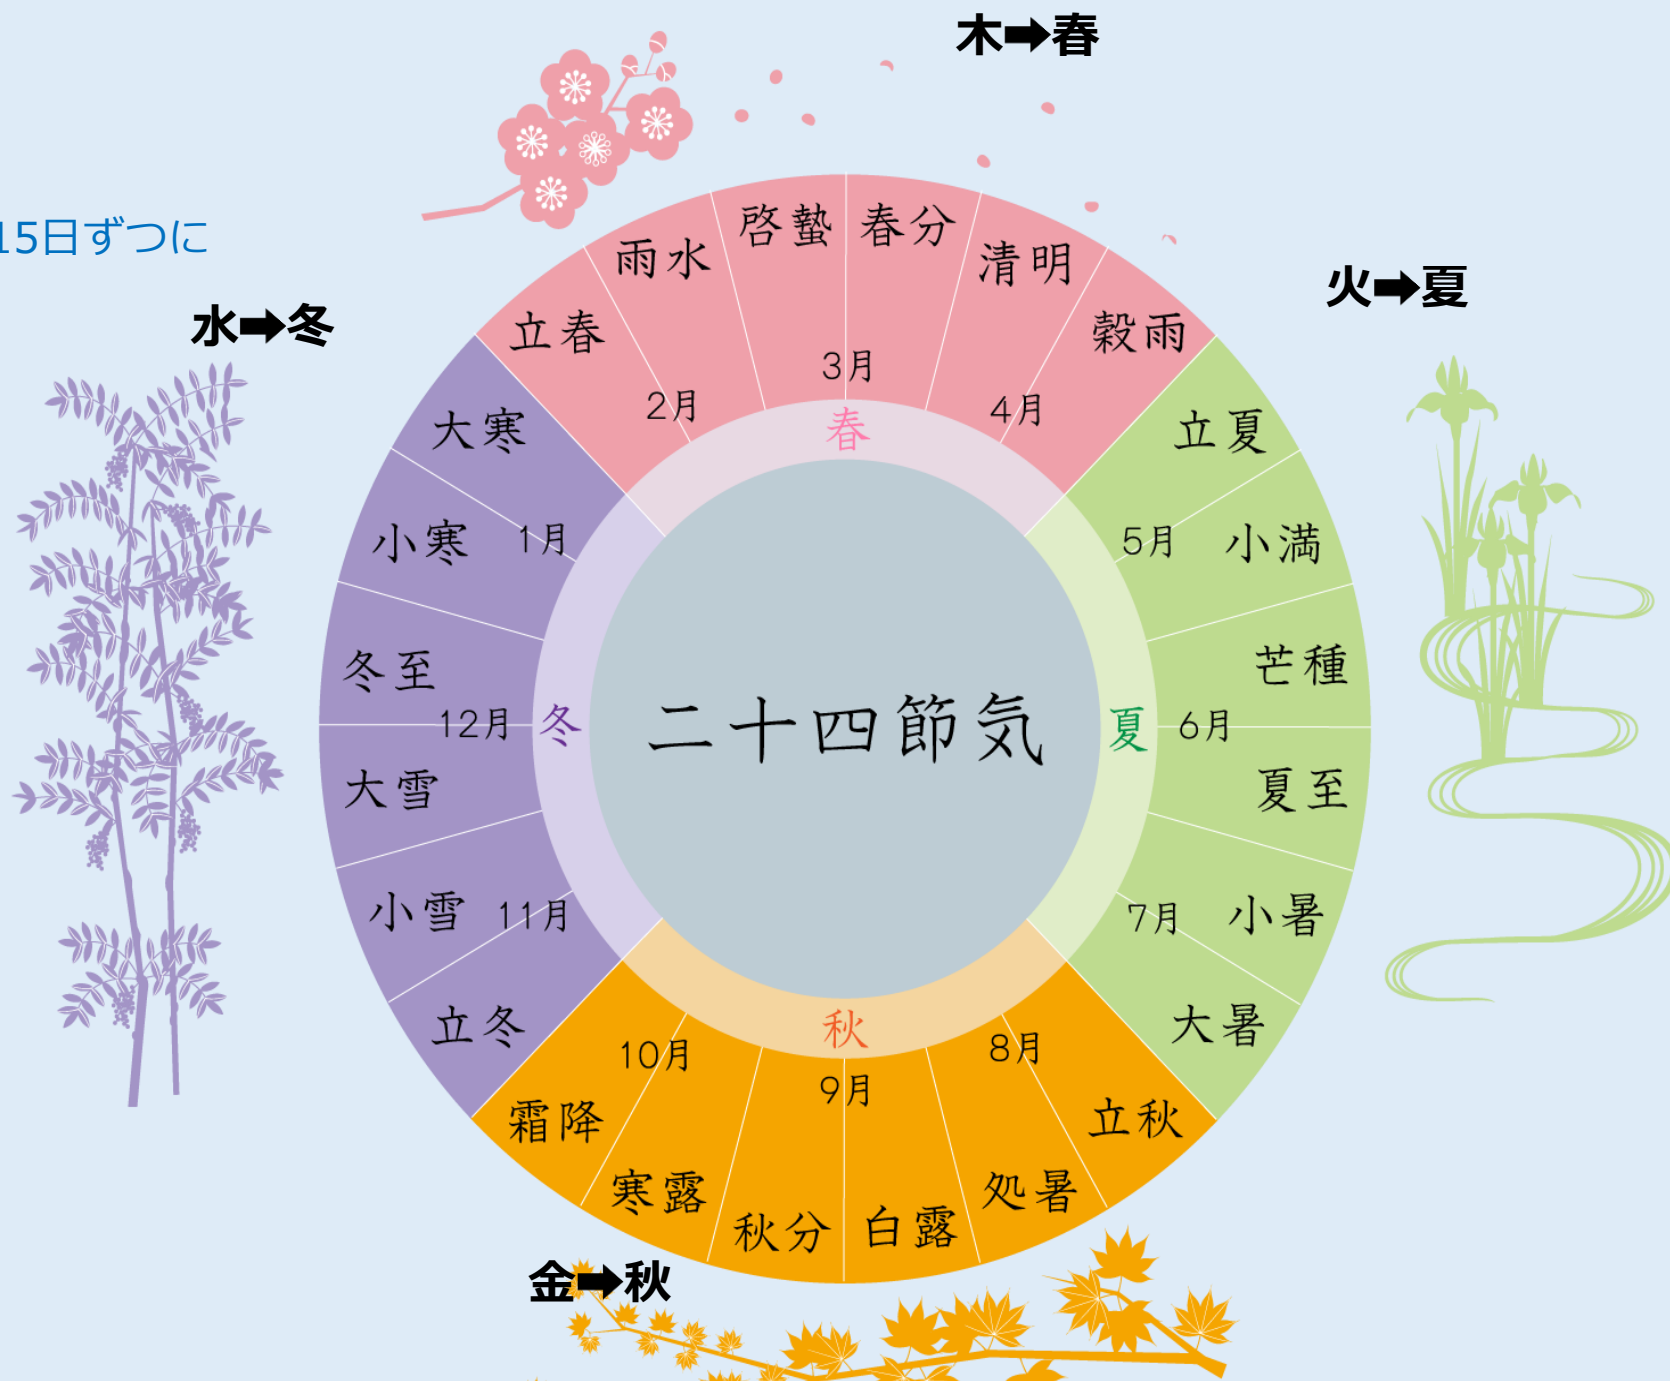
木➡春

15日ずつに

火➡夏

水➡冬

金➡秋

二十四節気

春
夏
秋
冬

立春
雨水
啓蟄
春分
清明
穀雨
立夏
小満
芒種
夏至
小暑
大暑
立秋
処暑
白露
秋分
寒露
霜降
立冬
小雪
大雪
冬至
小寒
大寒

1月
2月
3月
4月
5月
6月
7月
8月
9月
10月
11月
12月